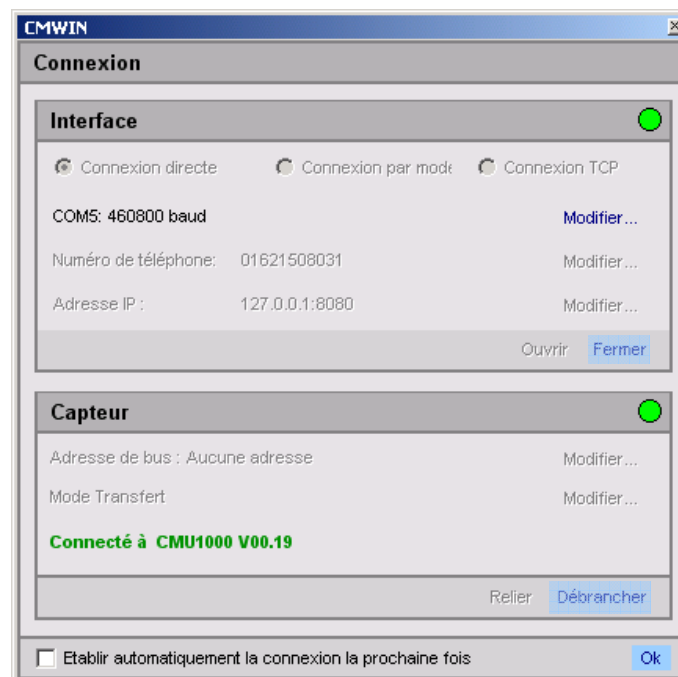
CMWIN

Connexion

Interface

Connexion directe Connexion par mode Connexion TCP

COM5: 460800 baud Modifier...

Numéro de téléphone: 01621508031 Modifier...

Adresse IP : 127.0.0.1:8080 Modifier...

Ouvrir Fermer

Capteur

Adresse de bus : Aucune adresse Modifier...

Mode Transfert Modifier...

Connecté à CMU1000 V00.19

Relier Débrancher

Etablir automatiquement la connexion la prochaine fois Ok